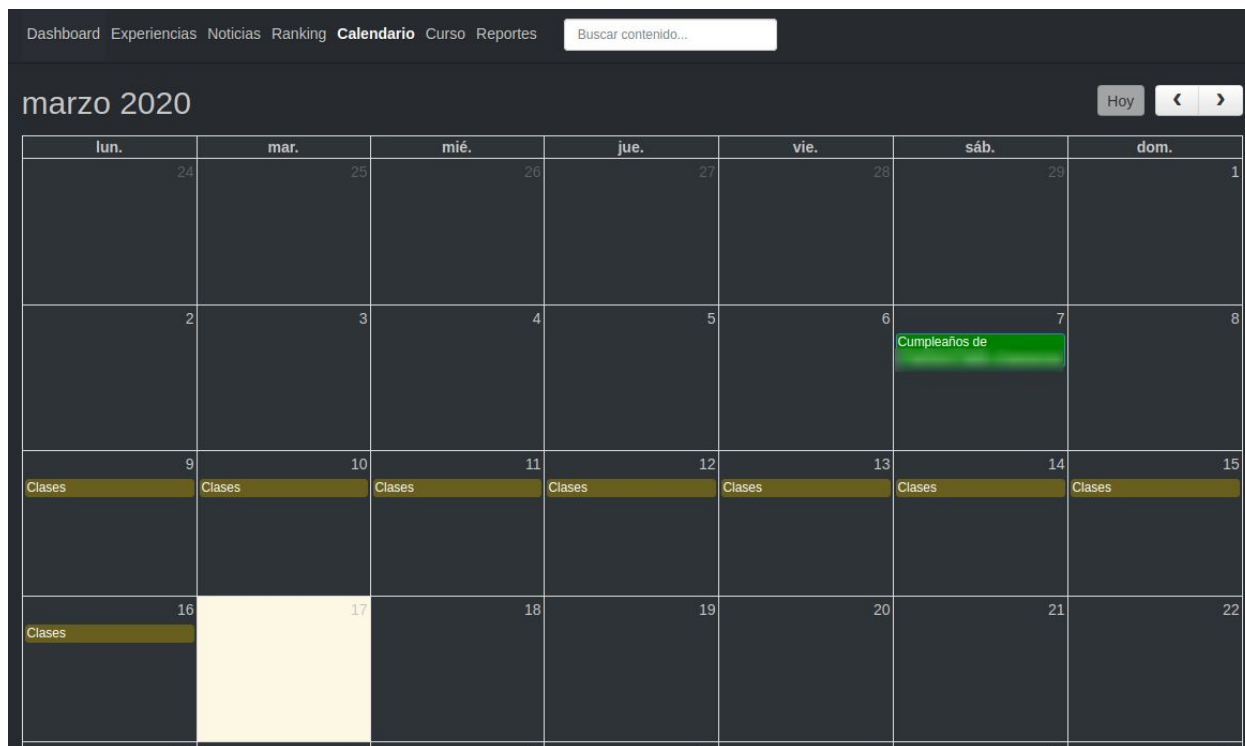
Dashboard Experiencias Noticias Ranking **Calendario** Curso Reportes Buscar contenido...

marzo 2020

Hoy ‹ ›

| lun. | mar. | mié. | jue. | vie. | sáb. | dom. |
|---|---|---|---|---|---|---|
| 24 | 25 | 26 | 27 | 28 | 29 | 1 |
| 2 | 3 | 4 | 5 | 6 | 7 Cumpleaños de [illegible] | 8 |
| 9 Clases | 10 Clases | 11 Clases | 12 Clases | 13 Clases | 14 Clases | 15 Clases |
| 16 Clases | 17 | 18 | 19 | 20 | 21 | 22 |